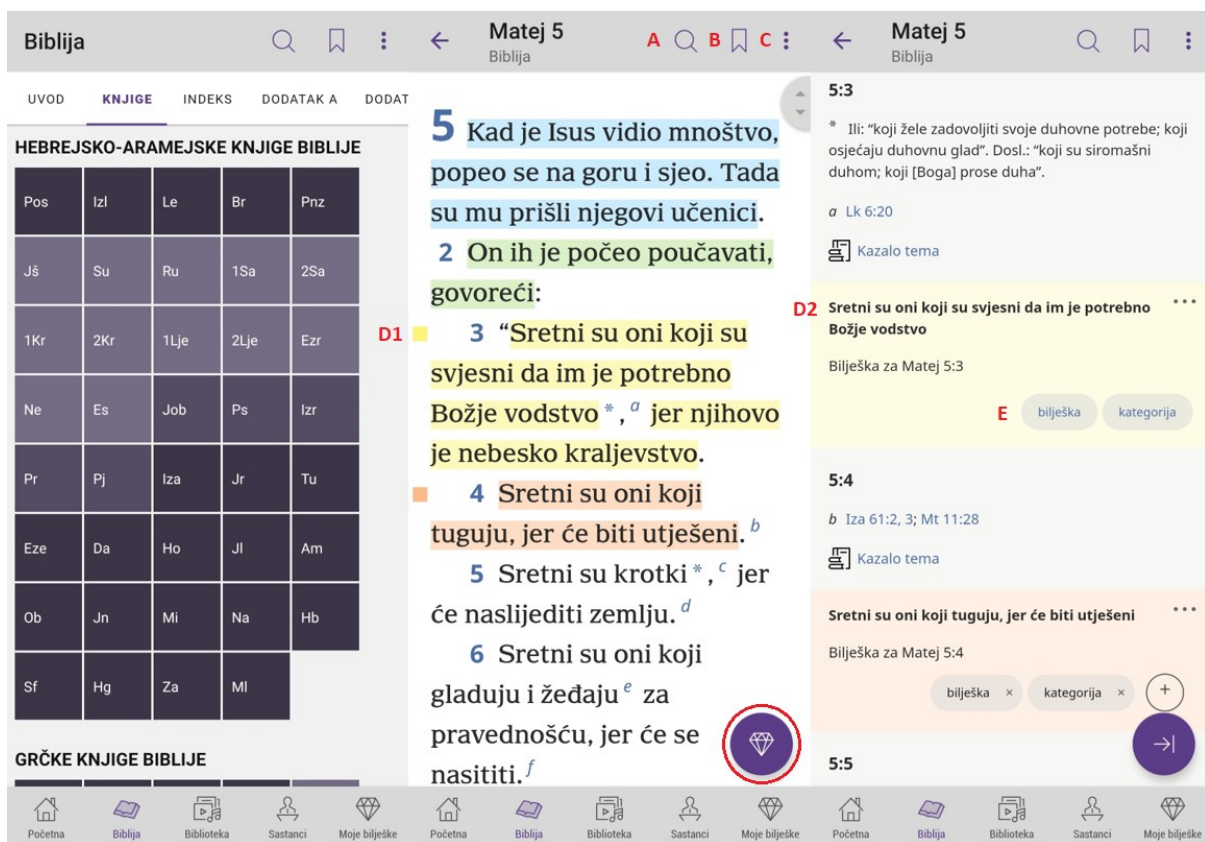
Biblija

UVOD KNJIGE INDEKS DODATAK A DODAT

HEBREJSKO-ARAMEJSKE KNJIGE BIBLIJE

| Pos | Izl | Le | Br | Pnz |
|---|---|---|---|---|
| Jš | Su | Ru | 1Sa | 2Sa |
| 1Kr | 2Kr | 1Lje | 2Lje | Ezr |
| Ne | Es | Job | Ps | Izr |
| Pr | Pj | Iza | Jr | Tu |
| Eze | Da | Ho | Jl | Am |
| Ob | Jn | Mi | Na | Hb |
| Sf | Hg | Za | Ml | |

GRČKE KNJIGE BIBLIJE

Početna Biblija Biblioteka Sastanci Moje bilješke

Matej 5
Biblija
A B C

5 Kad je Isus vidio mnoštvo, popeo se na goru i sjeo. Tada su mu prišli njegovi učenici. 2 On ih je počeo poučavati, govoreći:

D1 3 “Sretni su oni koji su svjesni da im je potrebno Božje vodstvo *, $^a$ jer njihovo je nebesko kraljevstvo.

4 Sretni su oni koji tuguju, jer će biti utješeni. $^b$

5 Sretni su krotki *, $^c$ jer će naslijediti zemlju. $^d$

6 Sretni su oni koji gladuju i žeđaju $^e$ za pravednošću, jer će se nasititi. $^f$

Početna Biblija Biblioteka Sastanci Moje bilješke

Matej 5
Biblija

5:3

* Ili: “koji žele zadovoljiti svoje duhovne potrebe; koji osjećaju duhovnu glad”. Dosl.: “koji su siromašni duhom; koji [Boga] prose duha”.

a Lk 6:20

Kazalo tema

D2 Sretni su oni koji su svjesni da im je potrebno Božje vodstvo

Bilješka za Matej 5:3

E bilješka kategorija

5:4

b Iza 61:2, 3; Mt 11:28

Kazalo tema

Sretni su oni koji tuguju, jer će biti utješeni

Bilješka za Matej 5:4

bilješka × kategorija × +

5:5

Početna Biblija Biblioteka Sastanci Moje bilješke